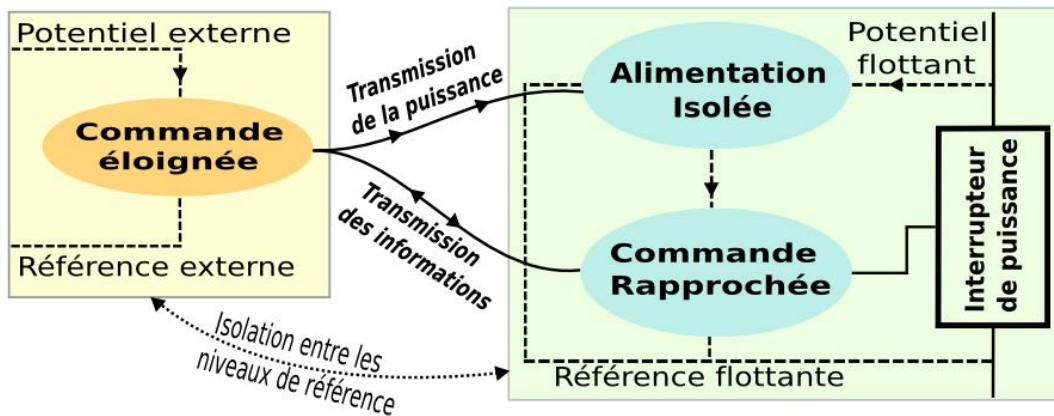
Potentiel externe

Commande éloignée

Référence externe

Transmission de la puissance

Transmission des informations

Potentiel flottant

Alimentation Isolée

Commande Rapprochée

Interrupteur de puissance

Référence flottante

Isolation entre les niveaux de référence